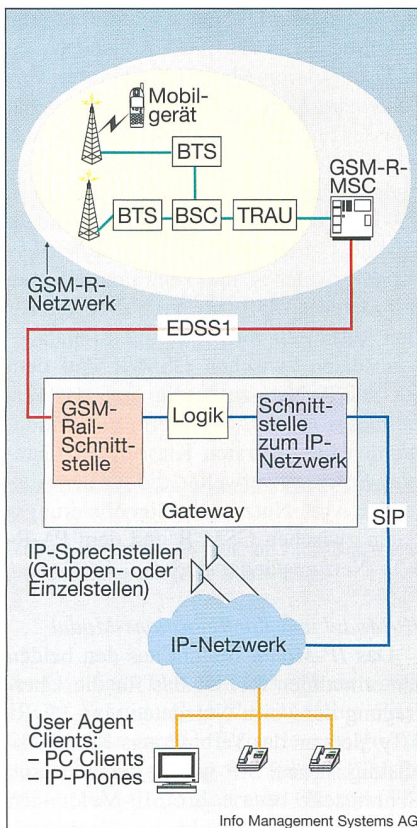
Mobilgerät

BTS

BTS

BSC

TRAU

GSM-R-MSC

GSM-R-Netzwerk

EDSS1

GSM-Rail-Schnittstelle

Logik

Schnittstelle zum IP-Netzwerk

Gateway

SIP

IP-Sprechstellen (Gruppen- oder Einzelstellen)

IP-Netzwerk

User Agent Clients:
– PC Clients
– IP-Phones

Info Management Systems AG